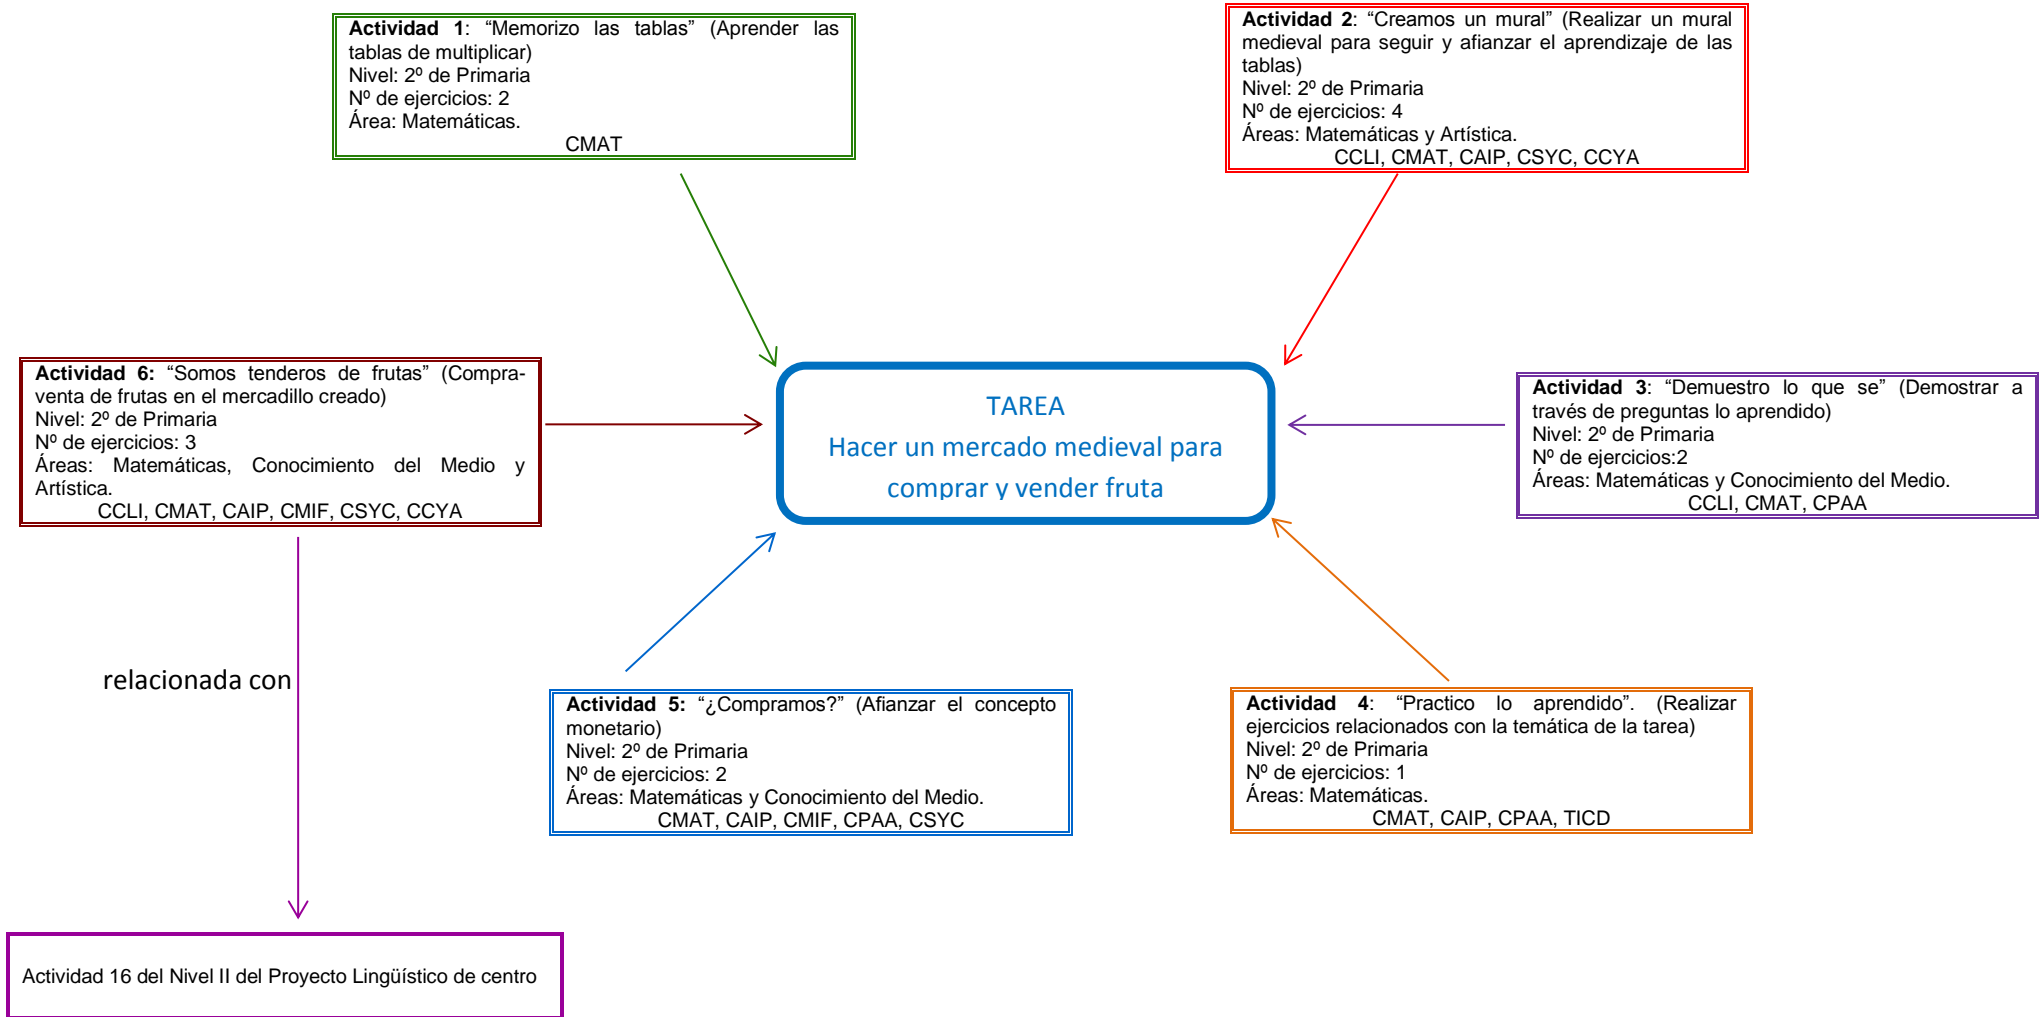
**Actividad 1**: “Memorizo las tablas” (Aprender las tablas de multiplicar)
Nivel: 2º de Primaria
Nº de ejercicios: 2
Área: Matemáticas.
CMAT

**Actividad 2**: “Creamos un mural” (Realizar un mural medieval para seguir y afianzar el aprendizaje de las tablas)
Nivel: 2º de Primaria
Nº de ejercicios: 4
Áreas: Matemáticas y Artística.
CCLI, CMAT, CAIP, CSYC, CCYA

**Actividad 6:** “Somos tenderos de frutas” (Compra-venta de frutas en el mercadillo creado)
Nivel: 2º de Primaria
Nº de ejercicios: 3
Áreas: Matemáticas, Conocimiento del Medio y Artística.
CCLI, CMAT, CAIP, CMIF, CSYC, CCYA

TAREA
Hacer un mercado medieval para comprar y vender fruta

**Actividad 3**: “Demuestro lo que se” (Demostrar a través de preguntas lo aprendido)
Nivel: 2º de Primaria
Nº de ejercicios:2
Áreas: Matemáticas y Conocimiento del Medio.
CCLI, CMAT, CPAA

relacionada con

**Actividad 5:** “¿Compramos?” (Afianzar el concepto monetario)
Nivel: 2º de Primaria
Nº de ejercicios: 2
Áreas: Matemáticas y Conocimiento del Medio.
CMAT, CAIP, CMIF, CPAA, CSYC

**Actividad 4**: “Practico lo aprendido”. (Realizar ejercicios relacionados con la temática de la tarea)
Nivel: 2º de Primaria
Nº de ejercicios: 1
Áreas: Matemáticas.
CMAT, CAIP, CPAA, TICD

Actividad 16 del Nivel II del Proyecto Lingüístico de centro